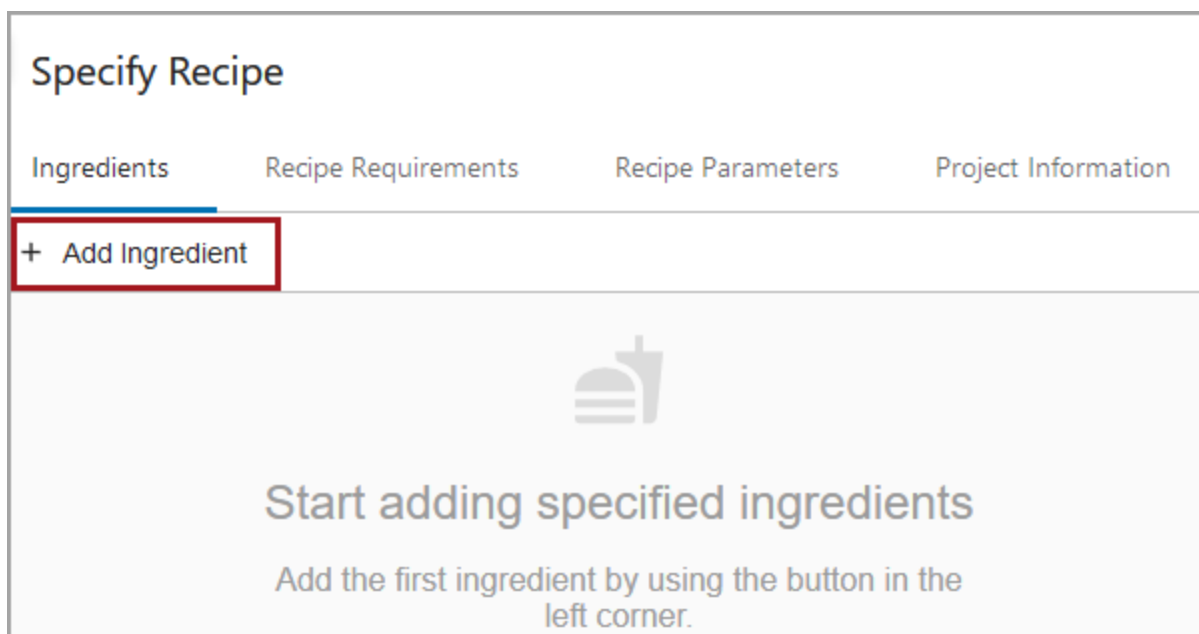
Specify Recipe

Ingredients Recipe Requirements Recipe Parameters Project Information

+ Add Ingredient

Start adding specified ingredients

Add the first ingredient by using the button in the left corner.